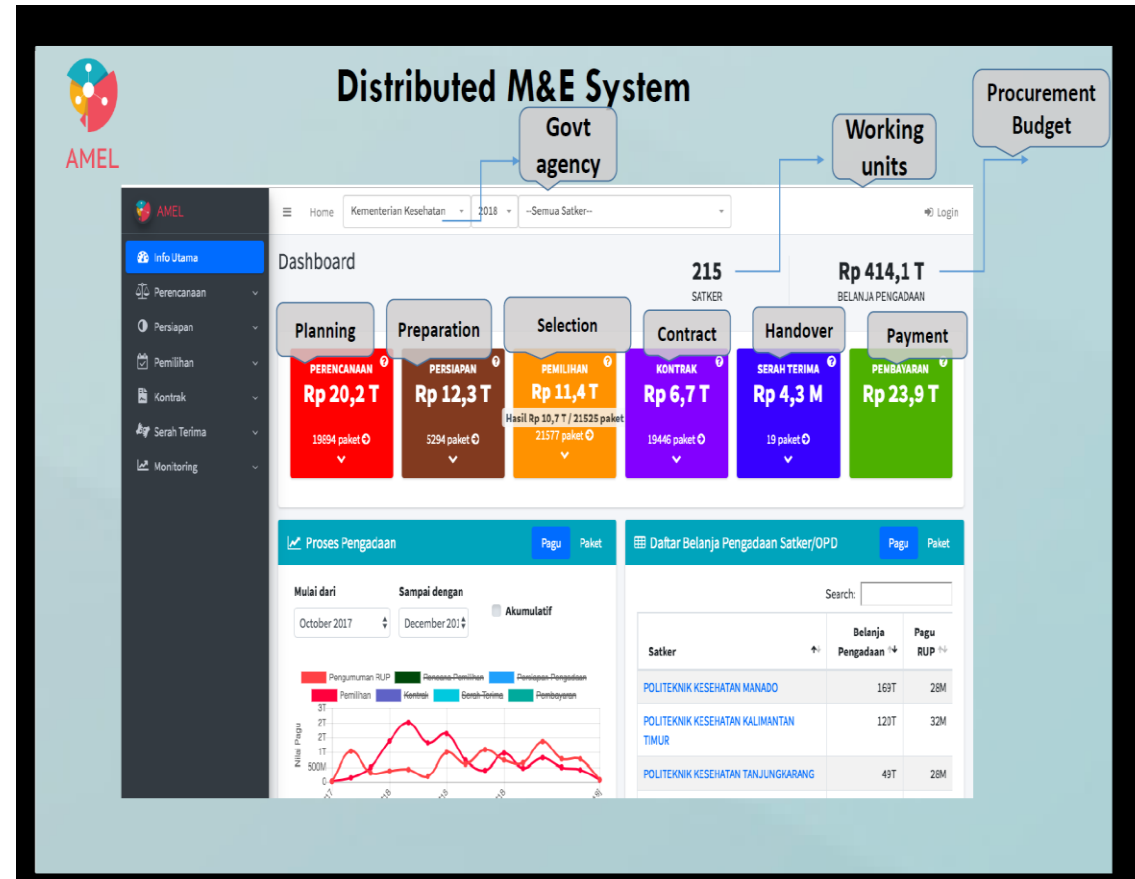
AMEL

Distributed M&E System

Govt agency

Working units

Procurement Budget

AMEL

☰ Home Kementerian Kesehatan 2018 --Semua Satker-- Login

Info Utama
Perencanaan
Persiapan
Pemilihan
Kontrak
Serah Terima
Monitoring

Dashboard

215
SATKER

Rp 414,1 T
BELANJA PENGADAAN

Planning
Preparation
Selection
Contract
Handover
Payment

PERENCANAAN
Rp 20,2 T
19894 paket

PERSIAPAN
Rp 12,3 T
5294 paket

PEMILIHAN
Rp 11,4 T
Hasil Rp 10,7 T / 21525 paket
21577 paket

KONTRAK
Rp 6,7 T
19446 paket

SERAH TERIMA
Rp 4,3 M
19 paket

PEMBAYARAN
Rp 23,9 T

Proses Pengadaan Pagu Paket

Mulai dari
October 2017

Sampai dengan
December 2018

Akumulatif

Pengumuman RUP Rencana Pemilihan Persiapan Pengadaan Pemilihan Kontrak Serah Terima Pembayaran

Nilai Pagu
3T
2T
2T
1T
500M
0

Daftar Belanja Pengadaan Satker/OPD Pagu Paket

Search:

| Satker | Belanja Pengadaan | Pagu RUP |
|---|---|---|
| POLITEKNIK KESEHATAN MANADO | 169T | 28M |
| POLITEKNIK KESEHATAN KALIMANTAN TIMUR | 120T | 32M |
| POLITEKNIK KESEHATAN TANJUNGKARANG | 49T | 28M |